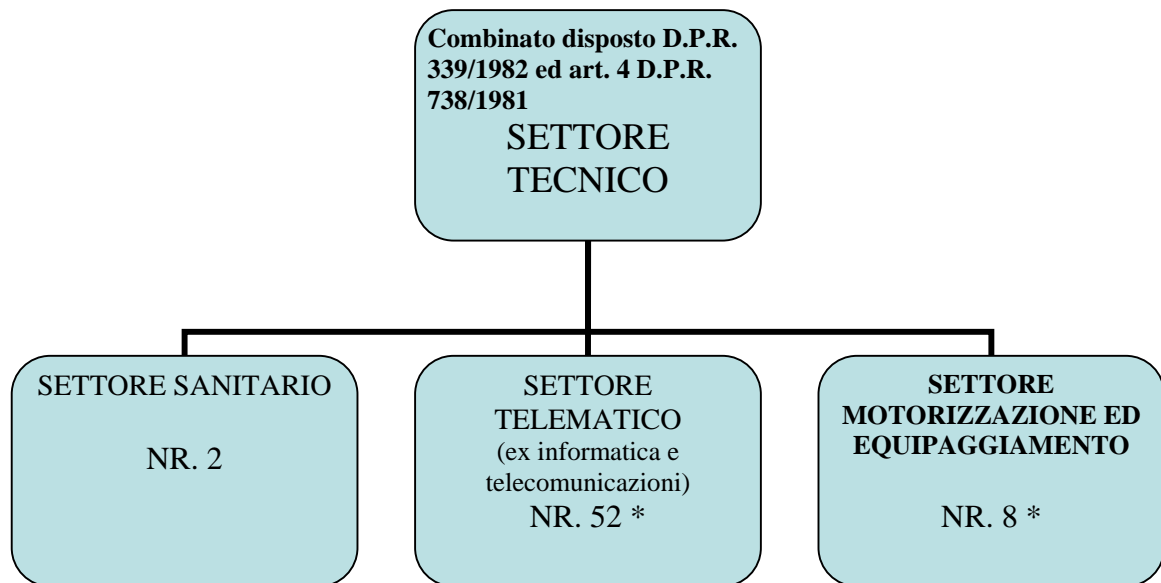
Combinato disposto D.P.R. 339/1982 ed art. 4 D.P.R. 738/1981
SETTORE TECNICO

SETTORE SANITARIO

NR. 2

SETTORE TELEMATICO
(ex informatica e telecomunicazioni)
NR. 52 *

SETTORE MOTORIZZAZIONE ED EQUIPAGGIAMENTO

NR. 8 *